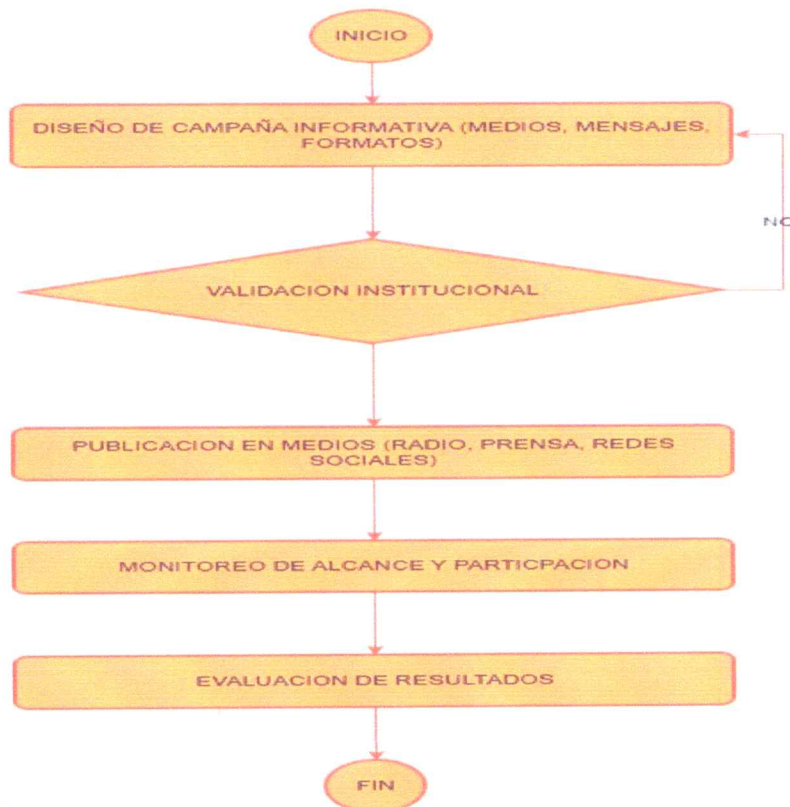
INICIO

DISEÑO DE CAMPAÑA INFORMATIVA (MEDIOS, MENSAJES, FORMATOS)

NO

VALIDACION INSTITUCIONAL

PUBLICACION EN MEDIOS (RADIO, PRENSA, REDES SOCIALES)

MONITOREO DE ALCANCE Y PARTICPACION

EVALUACION DE RESULTADOS

FIN